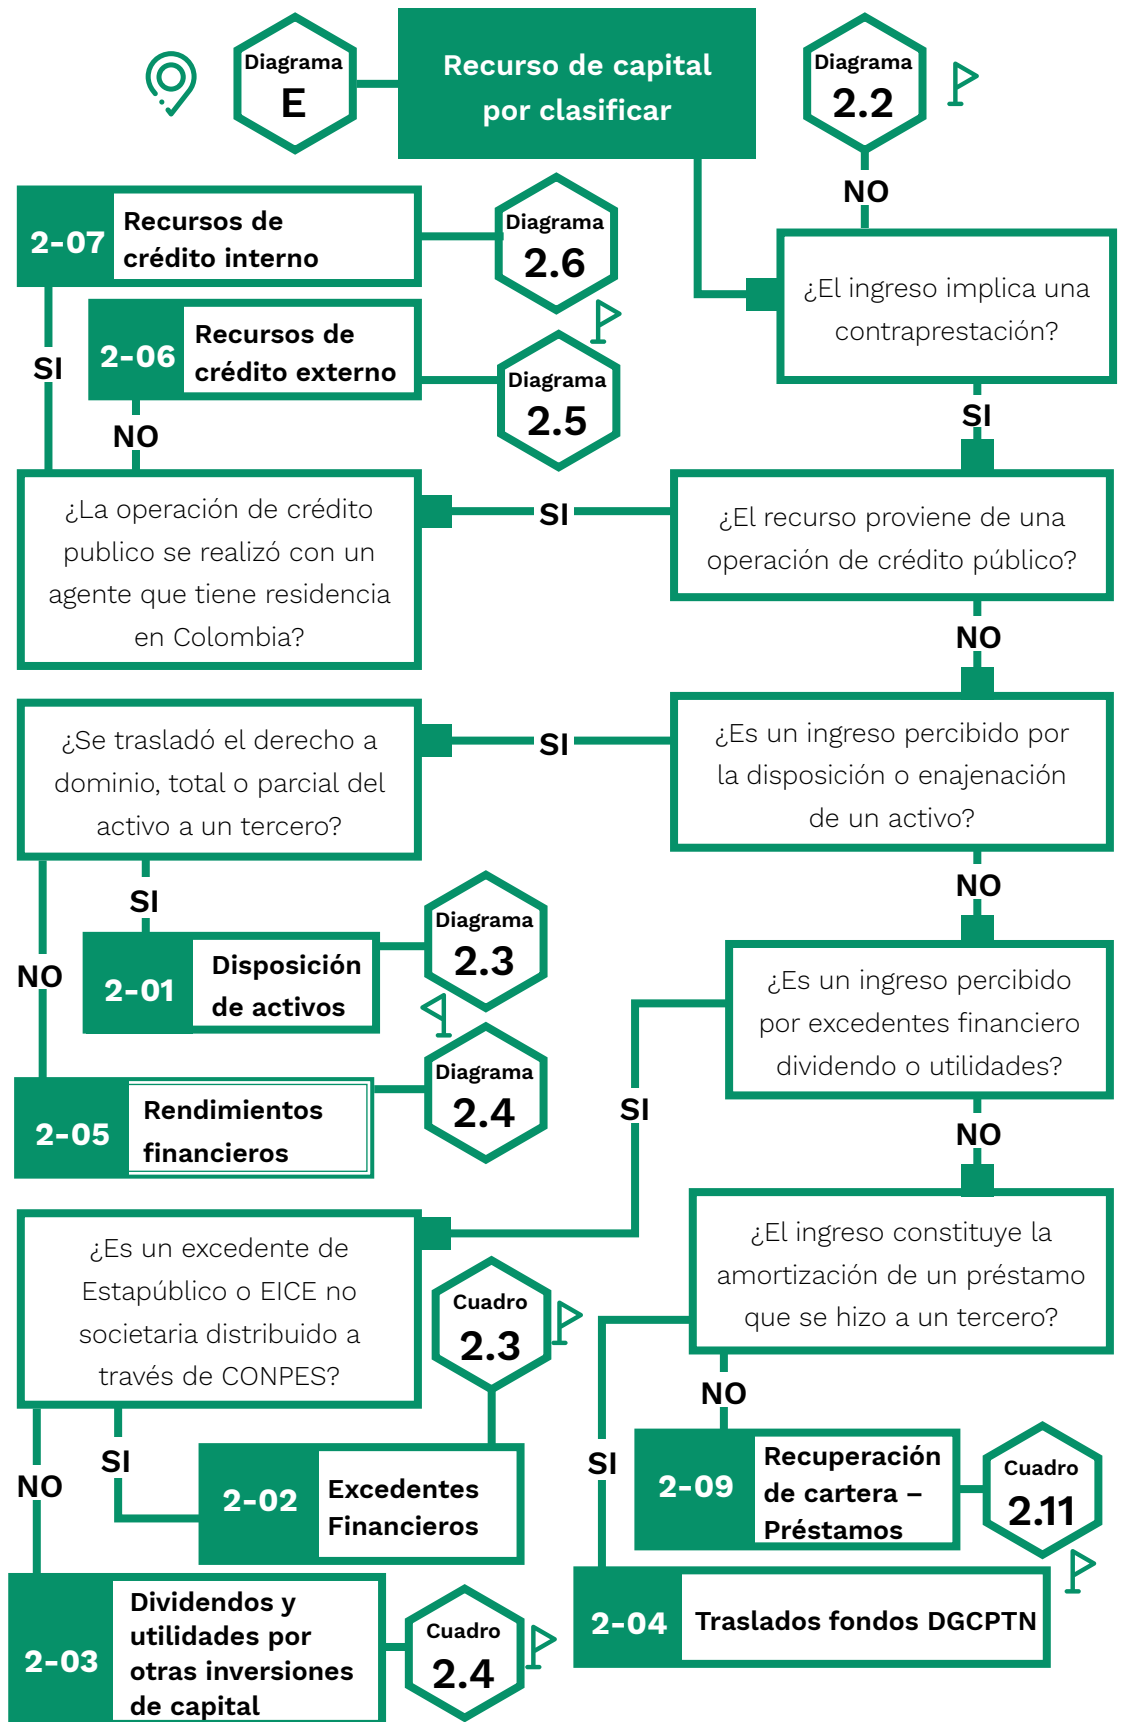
Diagrama E

Recurso de capital por clasificar

Diagrama 2.2

NO

¿El ingreso implica una contraprestación?

SI

2-07 Recursos de crédito interno

Diagrama 2.6

2-06 Recursos de crédito externo

Diagrama 2.5

SI

NO

¿La operación de crédito publico se realizó con un agente que tiene residencia en Colombia?

SI

¿El recurso proviene de una operación de crédito público?

NO

¿Se trasladó el derecho a dominio, total o parcial del activo a un tercero?

SI

¿Es un ingreso percibido por la disposición o enajenación de un activo?

NO

SI

2-01 Disposición de activos

Diagrama 2.3

NO

¿Es un ingreso percibido por excedentes financiero dividendo o utilidades?

Diagrama 2.4

2-05 Rendimientos financieros

SI

NO

¿Es un excedente de Estapúblico o EICE no societaria distribuido a través de CONPES?

¿El ingreso constituye la amortización de un préstamo que se hizo a un tercero?

Cuadro 2.3

NO

SI

2-02 Excedentes Financieros

SI

NO

2-09 Recuperación de cartera – Préstamos

Cuadro 2.11

2-03 Dividendos y utilidades por otras inversiones de capital

Cuadro 2.4

2-04 Traslados fondos DGCPTN